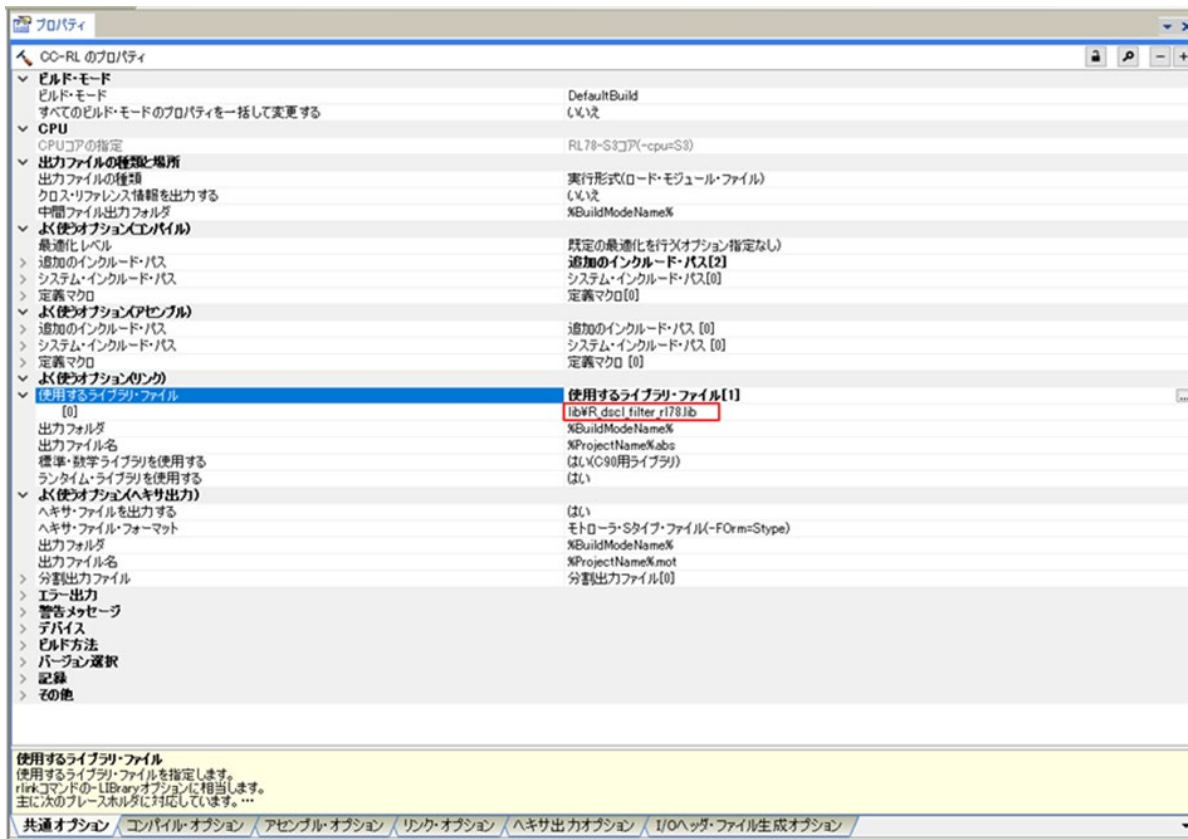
プロパティ

CC-RL のプロパティ

| | |
|---|---|
| ビルド・モード | |
| ビルド・モード | DefaultBuild |
| すべてのビルド・モードのプロパティを一括して変更する | いいえ |
| CPU | |
| CPUコアの指定 | RL78-S3コア(-cpu=S3) |
| 出力ファイルの種類と場所 | |
| 出力ファイルの種類 | 実行形式(ロード・モジュール・ファイル) |
| クロス・リファレンス情報を出力する | いいえ |
| 中間ファイル出力フォルダ | %BuildModeName% |
| よく使うオプション(コンパイル) | |
| 最適化レベル | 既定の最適化を行う(オプション指定なし) |
| 追加のインクルード・パス | 追加のインクルード・パス[2] |
| システム・インクルード・パス | システム・インクルード・パス[0] |
| 定義マクロ | 定義マクロ[0] |
| よく使うオプション(アセンブル) | |
| 追加のインクルード・パス | 追加のインクルード・パス [0] |
| システム・インクルード・パス | システム・インクルード・パス [0] |
| 定義マクロ | 定義マクロ [0] |
| よく使うオプション(リンク) | |
| 使用するライブラリ・ファイル | 使用するライブラリ・ファイル[1] |
| [0] | lib¥R_dscl_filter_rl78.lib |
| 出力フォルダ | %BuildModeName% |
| 出力ファイル名 | %ProjectName%.abs |
| 標準・数学ライブラリを使用する | はい(C90用ライブラリ) |
| ランタイム・ライブラリを使用する | はい |
| よく使うオプション(ヘキサ出力) | |
| ヘキサ・ファイルを出力する | はい |
| ヘキサ・ファイル・フォーマット | モトローラ・Sタイプ・ファイル(-FOrm=Stype) |
| 出力フォルダ | %BuildModeName% |
| 出力ファイル名 | %ProjectName%.mot |
| 分割出力ファイル | 分割出力ファイル[0] |
| エラー出力 | |
| 警告メッセージ | |
| デバイス | |
| ビルド方法 | |
| バージョン選択 | |
| 記録 | |
| その他 | |

使用するライブラリ・ファイル
使用するライブラリ・ファイルを指定します。
rlinkコマンドの-LIBraryオプションに相当します。
主に次のプレースホルダに対応しています。…

共通オプション | コンパイル・オプション | アセンブル・オプション | リンク・オプション | ヘキサ出力オプション | I/Oヘッダ・ファイル生成オプション